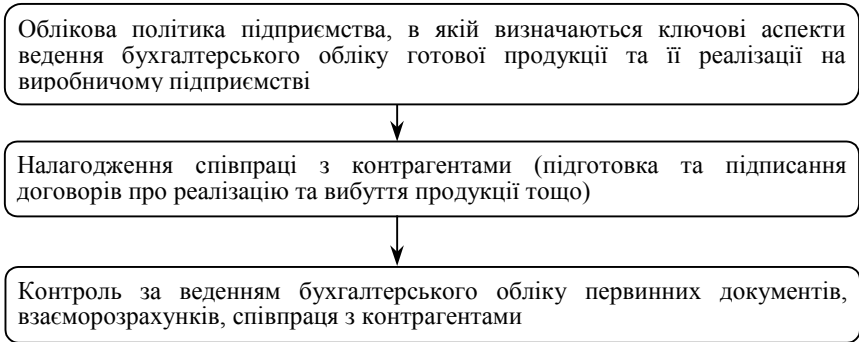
Облікова політика підприємства, в якій визначаються ключові аспекти ведення бухгалтерського обліку готової продукції та її реалізації на виробничому підприємстві

Налагодження співпраці з контрагентами (підготовка та підписання договорів про реалізацію та вибуття продукції тощо)

Контроль за веденням бухгалтерського обліку первинних документів, взаєморозрахунків, співпраця з контрагентами